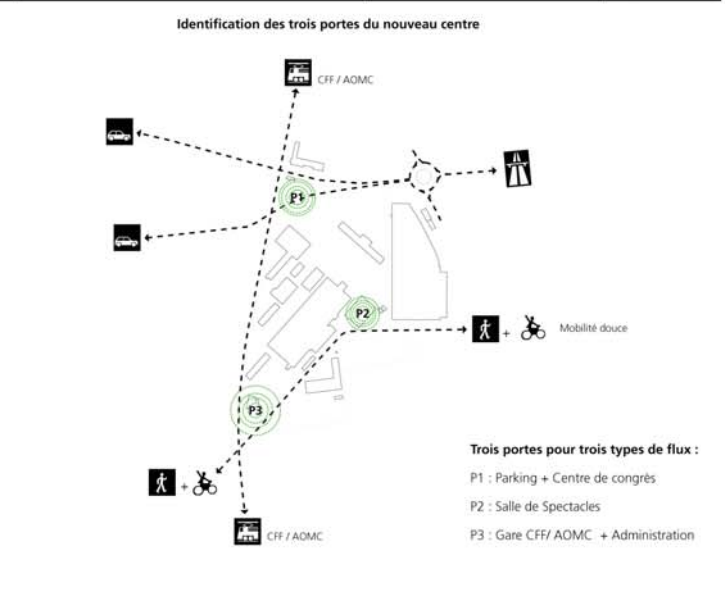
Identification des trois portes du nouveau centre

CFF / AOMC

P1

P2

Mobilité douce

P3

+

+

CFF / AOMC

Trois portes pour trois types de flux :

P1 : Parking + Centre de congrès

P2 : Salle de Spectacles

P3 : Gare CFF/ AOMC + Administration